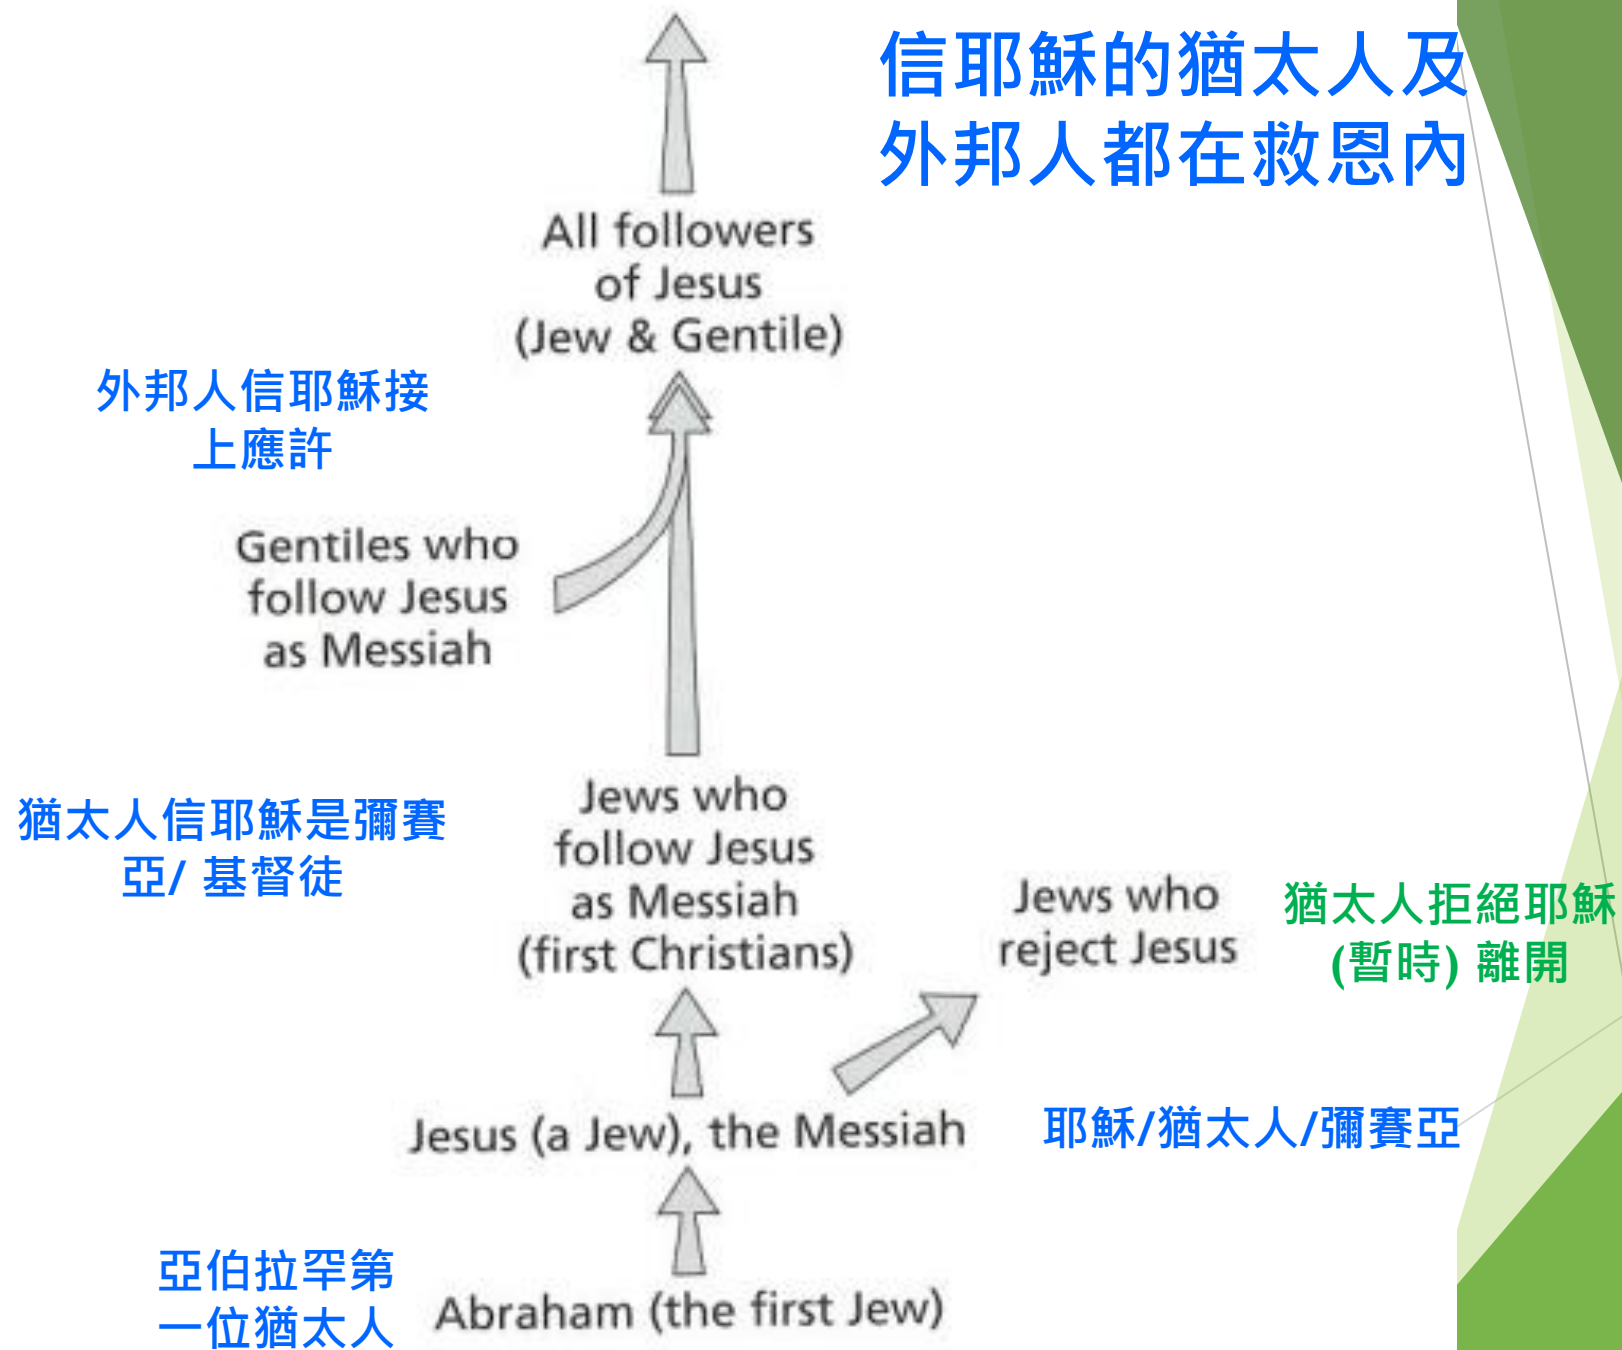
信耶穌的猶太人及外邦人都在救恩內

All followers of Jesus (Jew & Gentile)

外邦人信耶穌接上應許

Gentiles who follow Jesus as Messiah

猶太人信耶穌是彌賽亞/ 基督徒

Jews who follow Jesus as Messiah (first Christians)

Jews who reject Jesus

猶太人拒絕耶穌 (暫時) 離開

Jesus (a Jew), the Messiah

耶穌/猶太人/彌賽亞

亞伯拉罕第一位猶太人

Abraham (the first Jew)